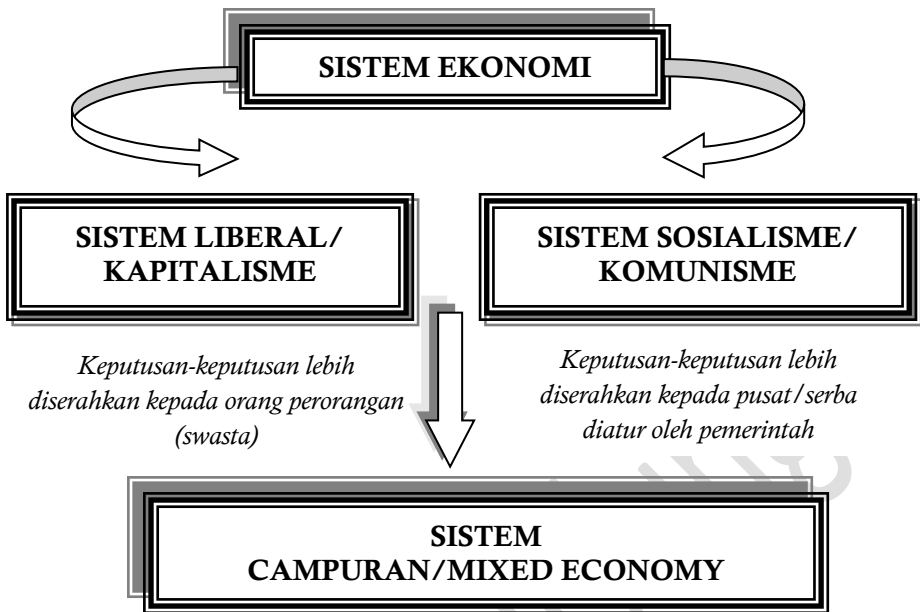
SISTEM EKONOMI

SISTEM LIBERAL/ KAPITALISME

SISTEM SOSIALISME/ KOMUNISME

*Keputusan-keputusan lebih diserahkan kepada orang perorangan (swasta)*

*Keputusan-keputusan lebih diserahkan kepada pusat/serba diatur oleh pemerintah*

SISTEM CAMPURAN/MIXED ECONOMY